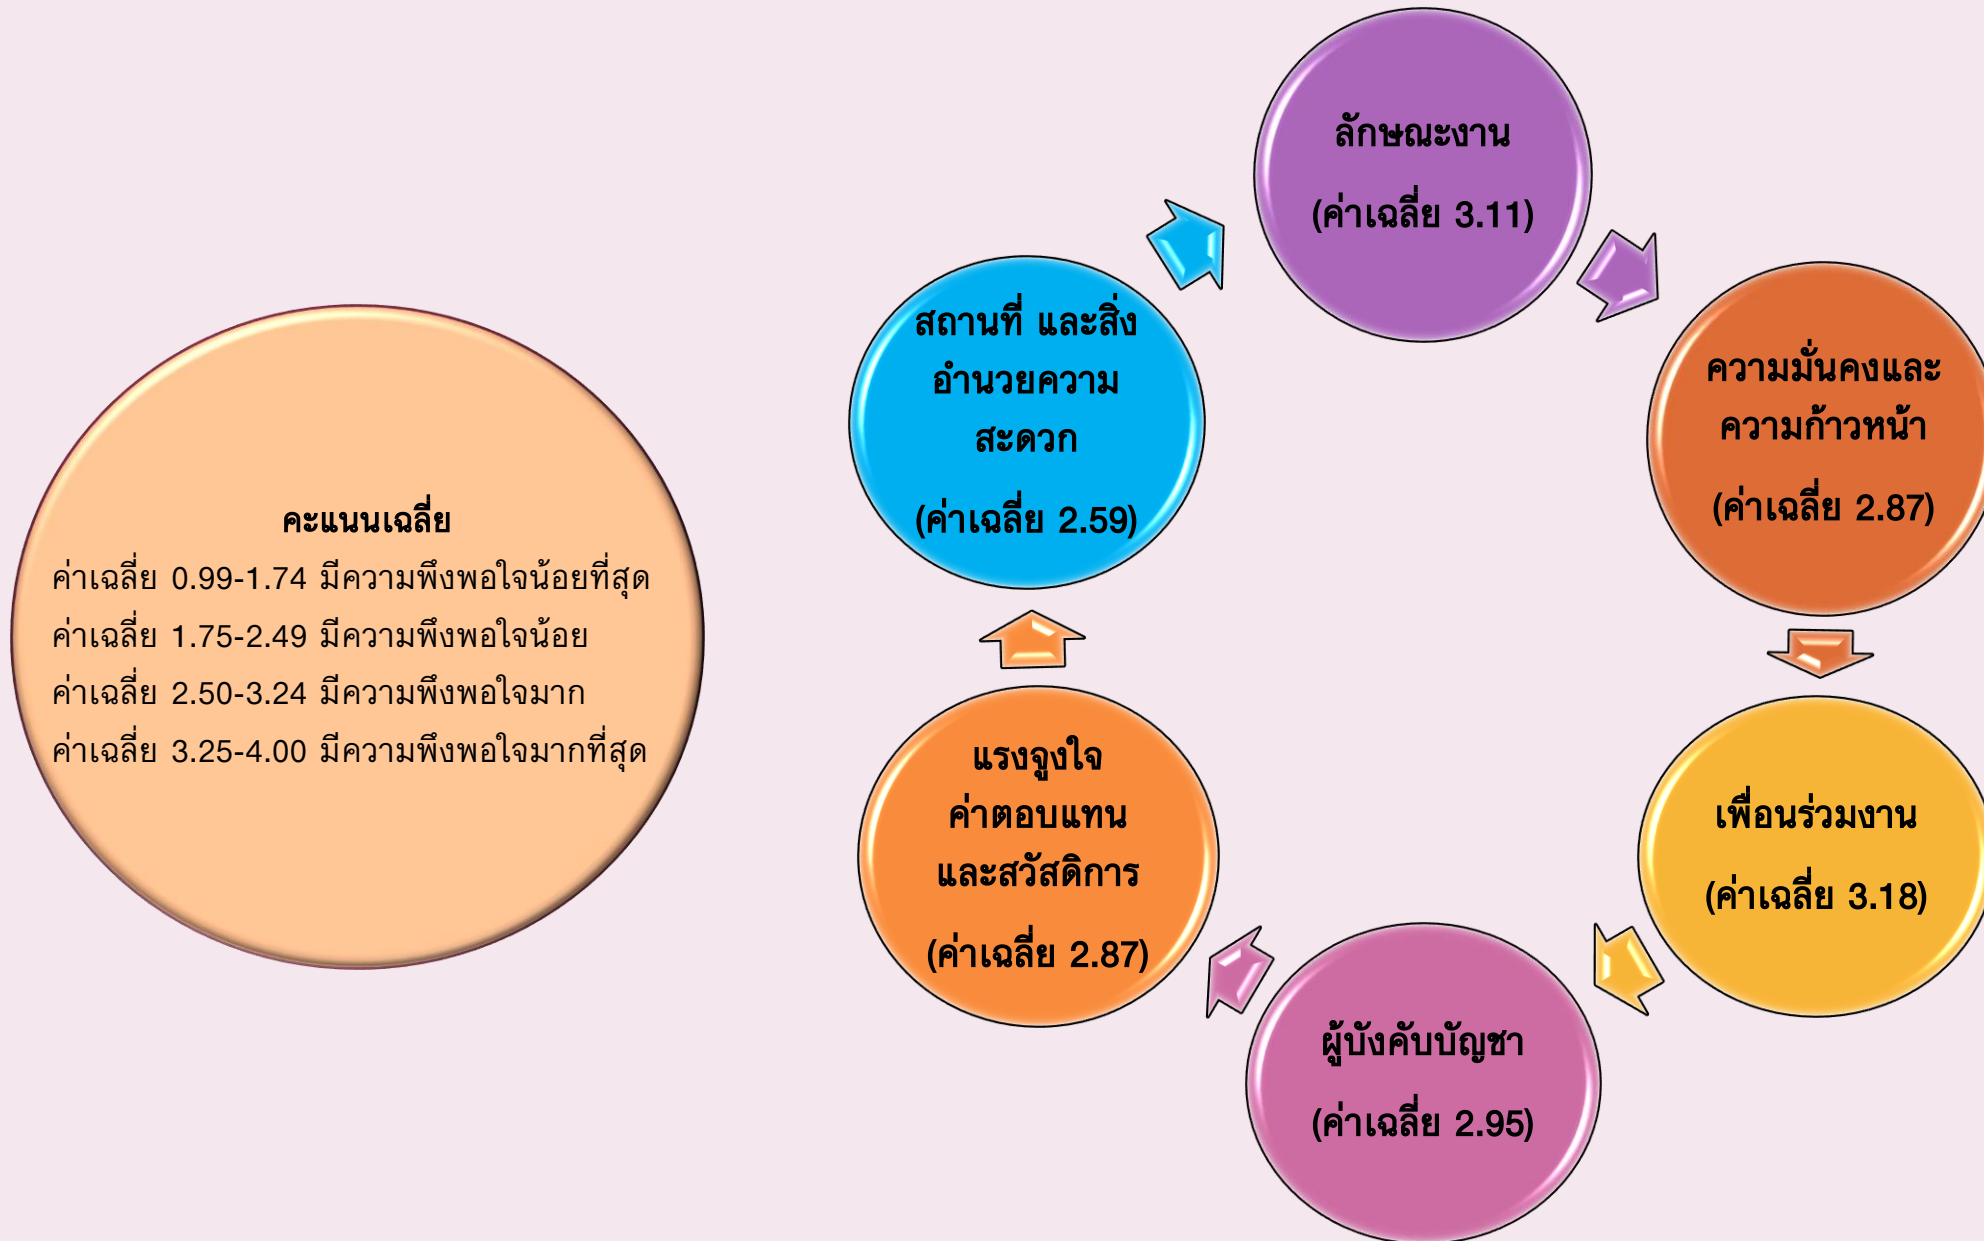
คะแนนเฉลี่ย

ค่าเฉลี่ย 0.99-1.74 มีความพึงพอใจน้อยที่สุด
ค่าเฉลี่ย 1.75-2.49 มีความพึงพอใจน้อย
ค่าเฉลี่ย 2.50-3.24 มีความพึงพอใจมาก
ค่าเฉลี่ย 3.25-4.00 มีความพึงพอใจมากที่สุด

ลักษณะงาน
(ค่าเฉลี่ย 3.11)

ความมั่นคงและความก้าวหน้า
(ค่าเฉลี่ย 2.87)

เพื่อนร่วมงาน
(ค่าเฉลี่ย 3.18)

ผู้บังคับบัญชา
(ค่าเฉลี่ย 2.95)

แรงจูงใจ ค่าตอบแทน และสวัสดิการ
(ค่าเฉลี่ย 2.87)

สถานที่ และสิ่งอำนวยความสะดวก
(ค่าเฉลี่ย 2.59)